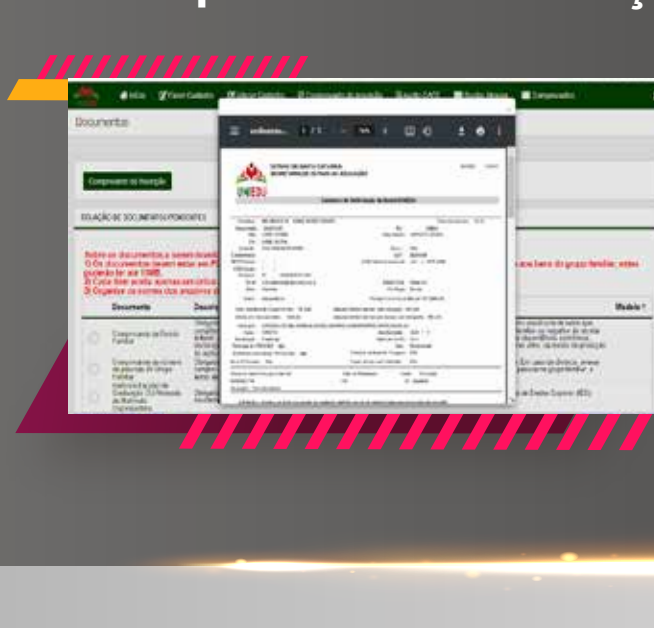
Início   Fazer Cadastro   Alterar Cadastro   Comprovante de Inscrição   Enviar CAF   Envio Boletos   Comprovantes

Documentos

Comprovante de Inscrição

RELAÇÃO DE DOCUMENTOS PENDENTES

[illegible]

Documento | Descrição | Modelo

Comprovante de Renda Familiar

Comprovante de número de pessoas do Grupo Familiar

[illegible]

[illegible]

ESTADO DE SANTA CATARINA
SECRETARIA DE ESTADO DA EDUCAÇÃO

UNIEDU

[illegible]